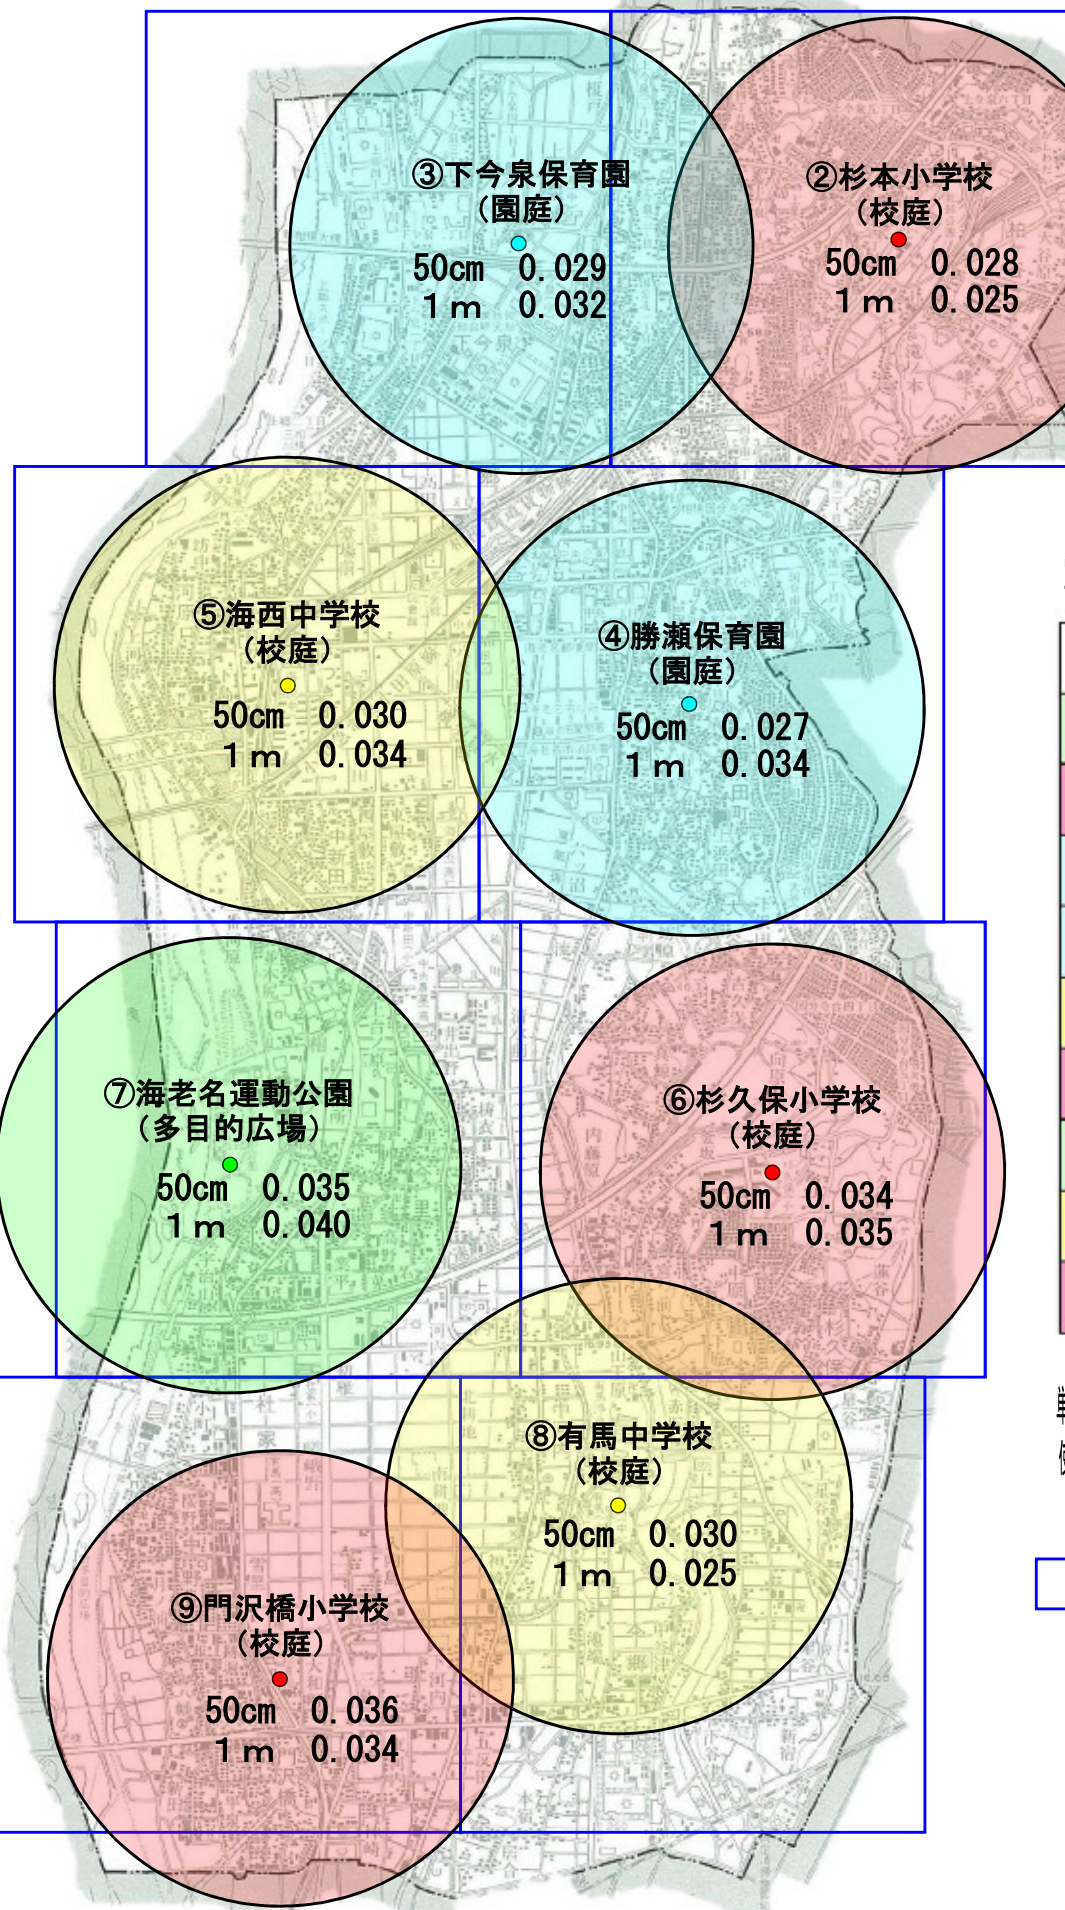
③下今泉保育園
（園庭）
50cm　0.029
1ｍ　0.032

②杉本小学校
（校庭）
50cm　0.028
1ｍ　0.025

⑤海西中学校
（校庭）
50cm　0.030
1ｍ　0.034

④勝瀬保育園
（園庭）
50cm　0.027
1ｍ　0.034

⑦海老名運動公園
（多目的広場）
50cm　0.035
1ｍ　0.040

⑥杉久保小学校
（校庭）
50cm　0.034
1ｍ　0.035

⑧有馬中学校
（校庭）
50cm　0.030
1ｍ　0.025

⑨門沢橋小学校
（校庭）
50cm　0.036
1ｍ　0.034